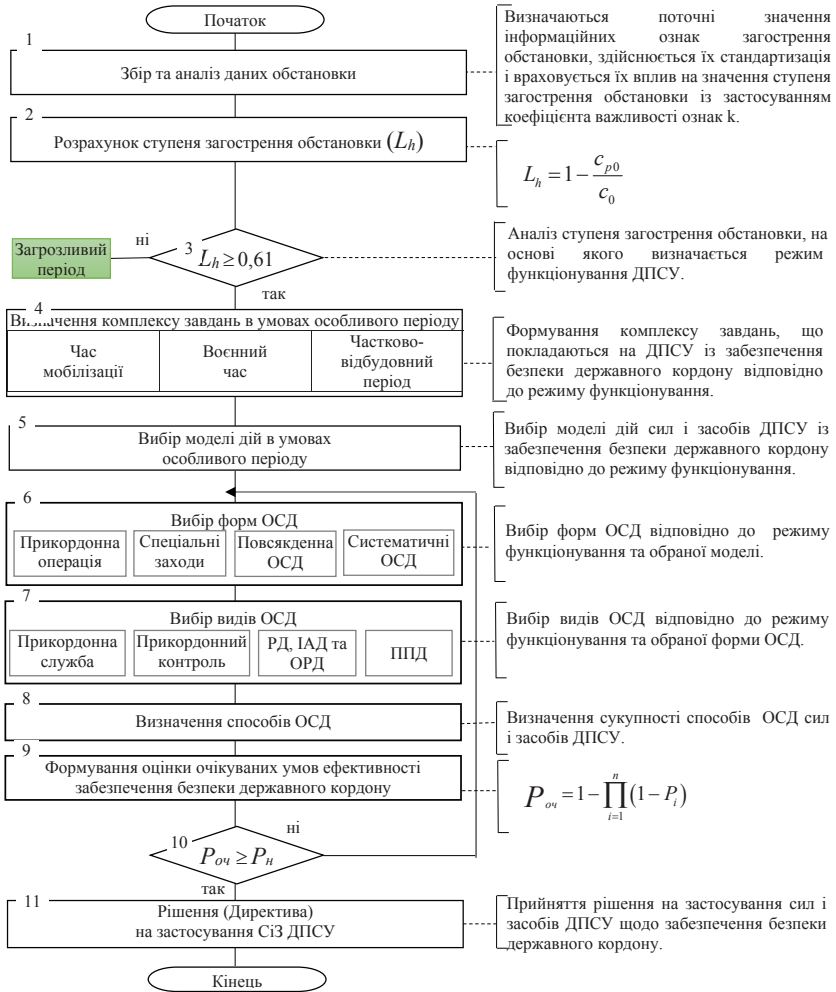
Початок

1

Збір та аналіз даних обстановки

Визначаються поточні значення інформаційних ознак загострення обстановки, здійснюється їх стандартизація і враховується їх вплив на значення ступеня загострення обстановки із застосуванням коефіцієнта важливості ознак k.

2

Розрахунок ступеня загострення обстановки ($L_h$)

$L_h = 1 - \frac{c_{p0}}{c_0}$

Загрозливий період

ні

3 $L_h \geq 0,61$

так

Аналіз ступеня загострення обстановки, на основі якого визначається режим функціонування ДПСУ.

4

Визначення комплексу завдань в умовах особливого періоду

Час мобілізації

Воєнний час

Частково-відбудовний період

Формування комплексу завдань, що покладаються на ДПСУ із забезпечення безпеки державного кордону відповідно до режиму функціонування.

5

Вибір моделі дій в умовах особливого періоду

Вибір моделі дій сил і засобів ДПСУ із забезпечення безпеки державного кордону відповідно до режиму функціонування.

6

Вибір форм ОСД

Прикордонна операція

Спеціальні заходи

Повсякденна ОСД

Систематичні ОСД

Вибір форм ОСД відповідно до режиму функціонування та обраної моделі.

7

Вибір видів ОСД

Прикордонна служба

Прикордонний контроль

РД, ІАД та ОРД

ППД

Вибір видів ОСД відповідно до режиму функціонування та обраної форми ОСД.

8

Визначення способів ОСД

Визначення сукупності способів ОСД сил і засобів ДПСУ.

9

Формування оцінки очікуваних умов ефективності забезпечення безпеки державного кордону

$P_{оч} = 1 - \prod_{i=1}^{n}(1 - P_i)$

10 $P_{оч} \geq P_н$

ні

так

11

Рішення (Директива) на застосування СіЗ ДПСУ

Прийняття рішення на застосування сил і засобів ДПСУ щодо забезпечення безпеки державного кордону.

Кінець